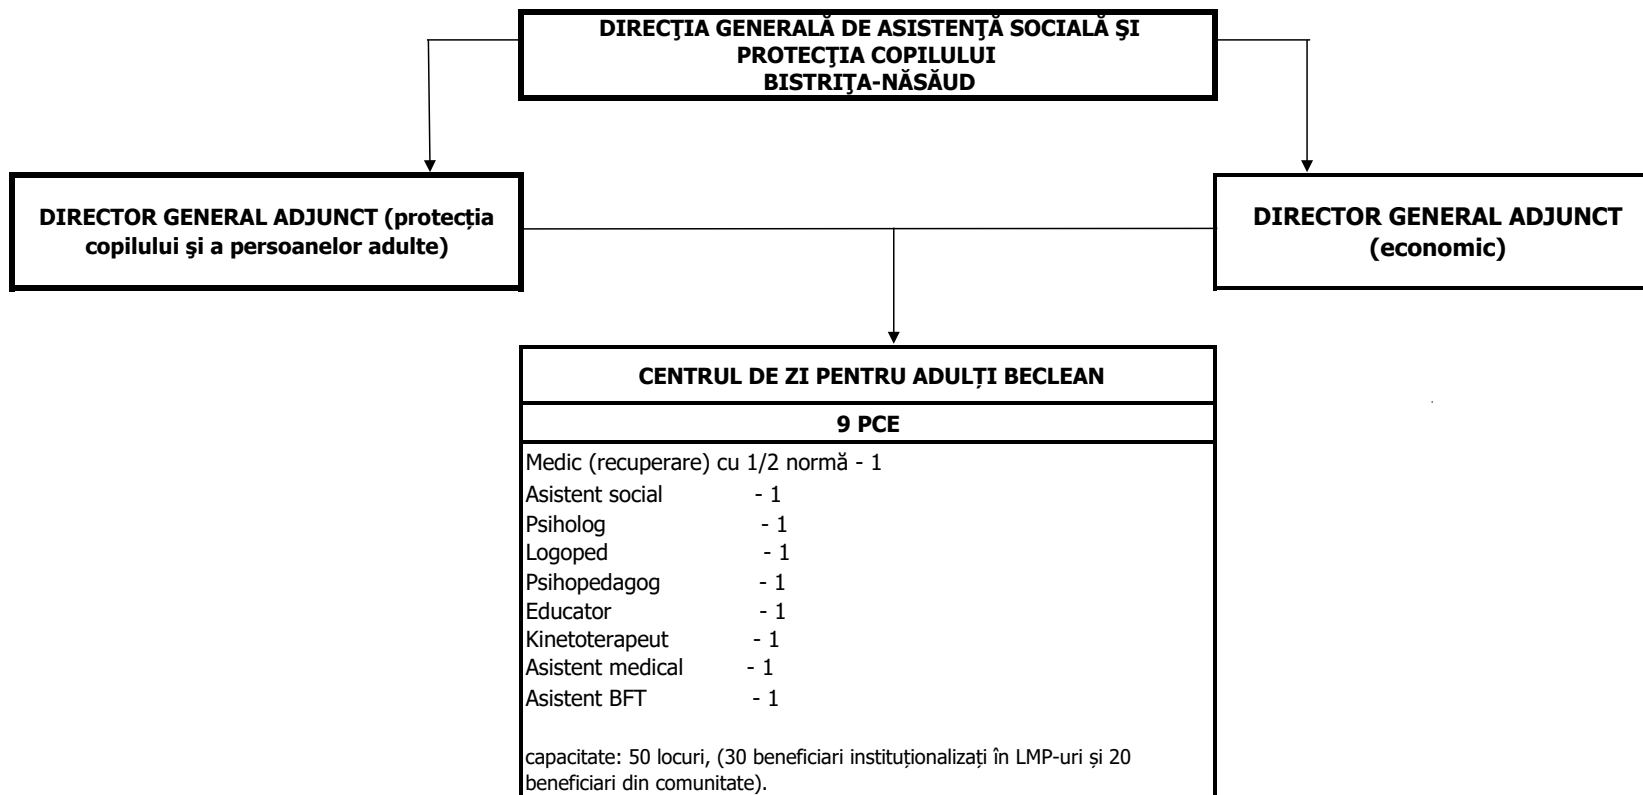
DIRECŢIA GENERALĂ DE ASISTENŢĂ SOCIALĂ ŞI PROTECŢIA COPILULUI BISTRIŢA-NĂSĂUD

DIRECTOR GENERAL ADJUNCT (protecția copilului şi a persoanelor adulte)

DIRECTOR GENERAL ADJUNCT (economic)

CENTRUL DE ZI PENTRU ADULȚI BECLEAN

9 PCE

Medic (recuperare) cu 1/2 normă - 1
Asistent social - 1
Psiholog - 1
Logoped - 1
Psihopedagog - 1
Educator - 1
Kinetoterapeut - 1
Asistent medical - 1
Asistent BFT - 1

capacitate: 50 locuri, (30 beneficiari instituționalizați în LMP-uri și 20 beneficiari din comunitate).